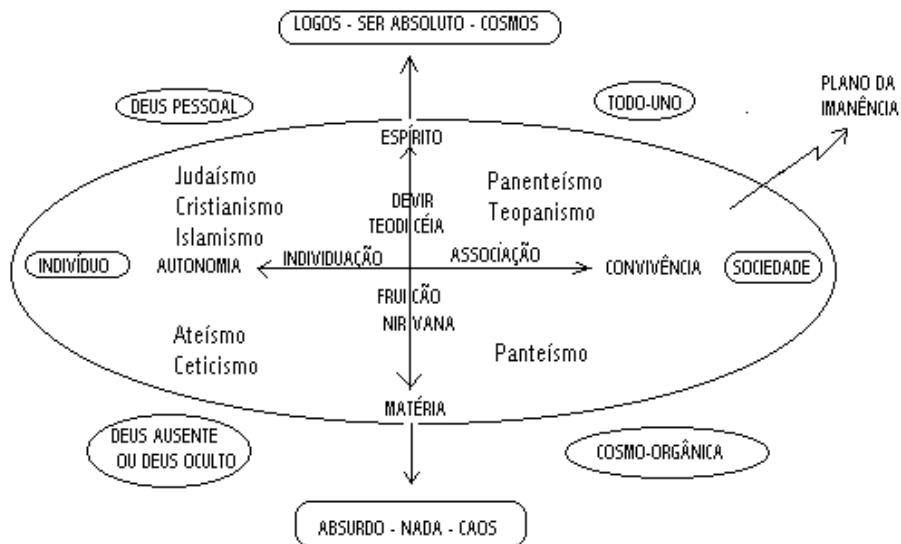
LOGOS - SER ABSOLUTO - COSMOS

DEUS PESSOAL

TODO-UNO

PLANO DA IMANÊNCIA

ESPÍRITO

Judaísmo
Cristianismo
Islamismo

DEVIR
TEODICÉIA

Panenteísmo
Teopanismo

INDIVÍDUO

AUTONOMIA

INDIVIDUAÇÃO

ASSOCIAÇÃO

CONVIVÊNCIA

SOCIEDADE

FRUIÇÃO
NIRVANA

Ateísmo
Ceticismo

Panteísmo

MATÉRIA

DEUS AUSENTE OU DEUS OCULTO

COSMO-ORGÂNICA

ABSURDO - NADA - CAOS